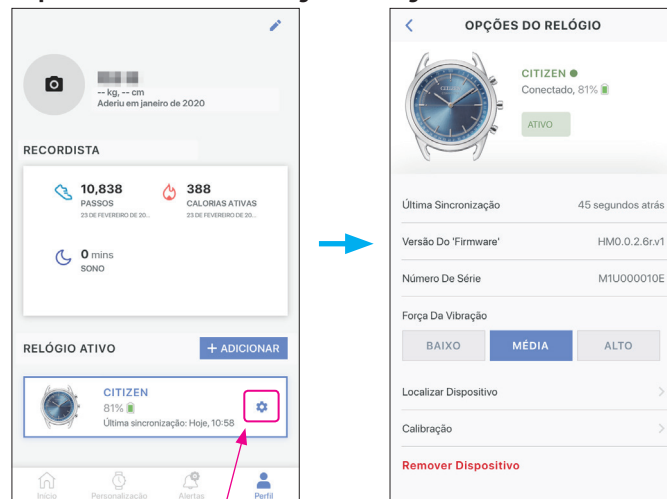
-- kg, -- cm
Aderiu em janeiro de 2020

RECORDISTA

10,838
PASSOS
23 DE FEVEREIRO DE 20...

388
CALORIAS ATIVAS
23 DE FEVEREIRO DE 20...

0 mins
SONO

RELÓGIO ATIVO

+ ADICIONAR

CITIZEN
81%
Última sincronização: Hoje, 10:58

Início
Personalização
Alertas
Perfil

OPÇÕES DO RELÓGIO

CITIZEN
Conectado, 81%
ATIVO

Última Sincronização
45 segundos atrás

Versão Do 'Firmware'
HM0.0.2.6r.v1

Número De Série
M1U000010E

Força Da Vibração
BAIXO
MÉDIA
ALTO

Localizar Dispositivo

Calibração

Remover Dispositivo